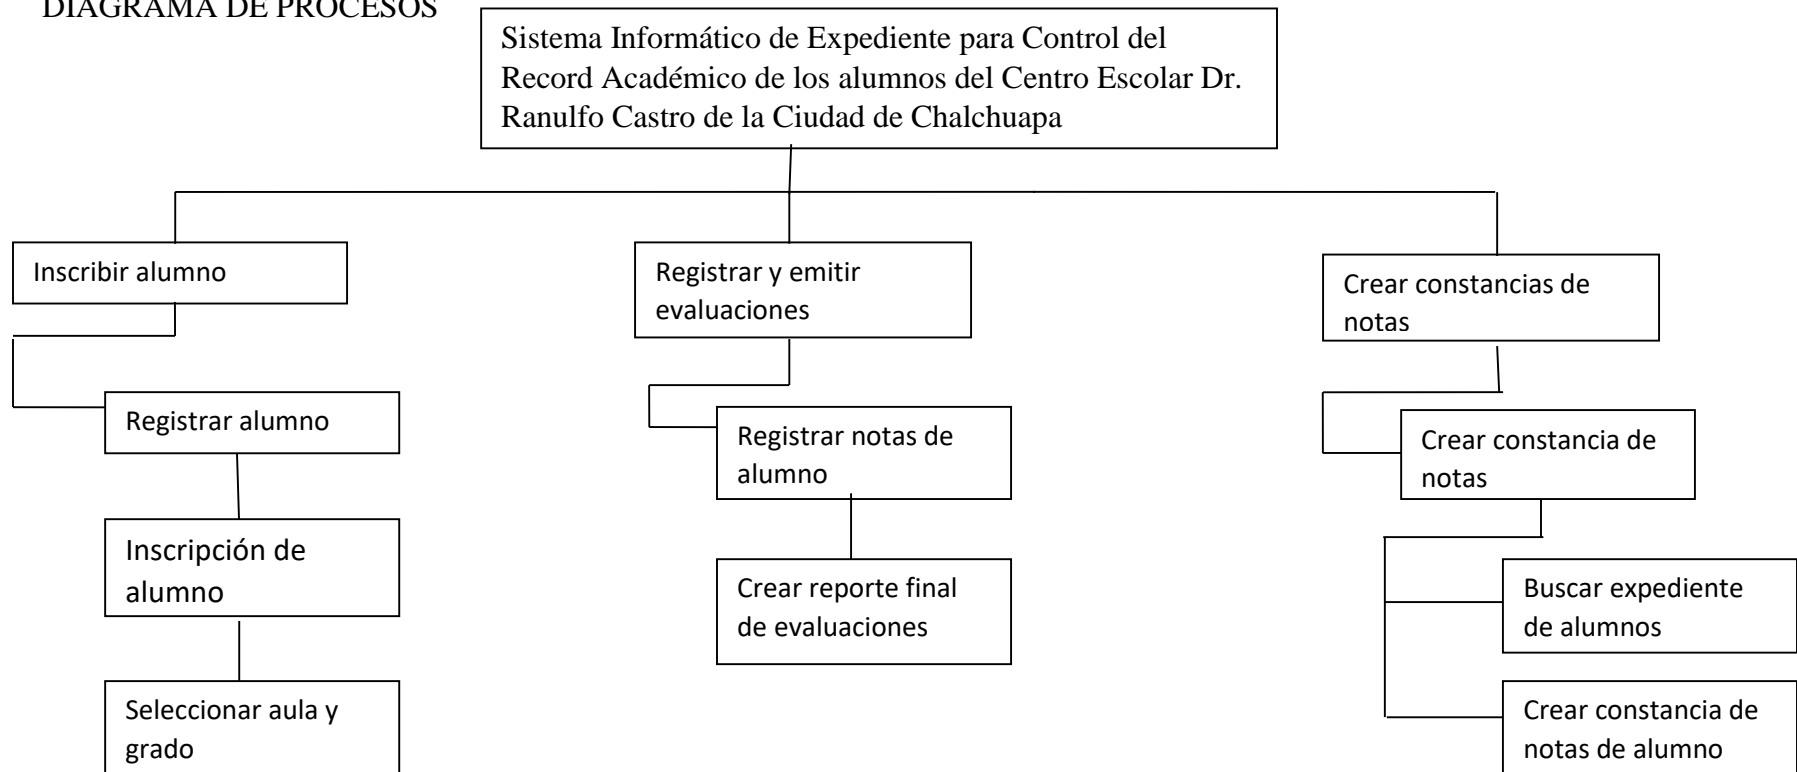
DIAGRAMA DE PROCESOS

Sistema Informático de Expediente para Control del Record Académico de los alumnos del Centro Escolar Dr. Ranulfo Castro de la Ciudad de Chalchuapa

Inscribir alumno

Registrar alumno

Inscripción de alumno

Seleccionar aula y grado

Registrar y emitir evaluaciones

Registrar notas de alumno

Crear reporte final de evaluaciones

Crear constancias de notas

Crear constancia de notas

Buscar expediente de alumnos

Crear constancia de notas de alumno